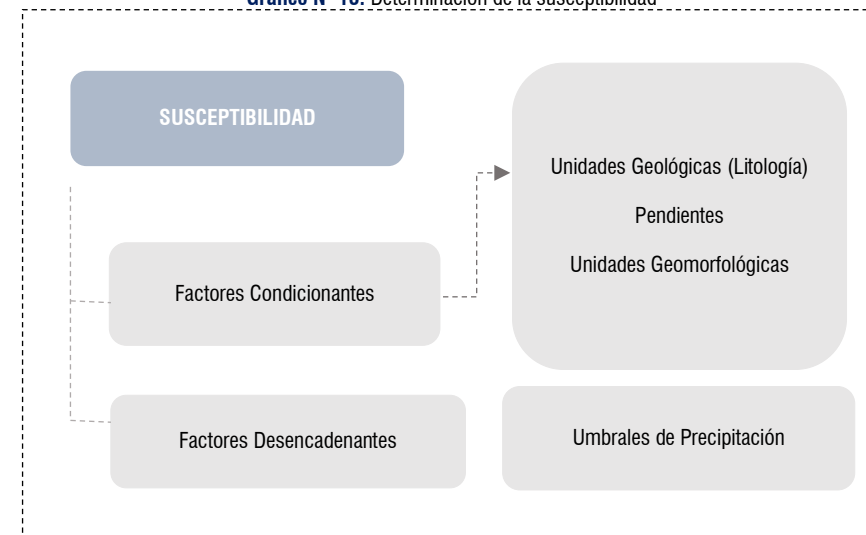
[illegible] Determinación de la susceptibilidad

SUSCEPTIBILIDAD

Factores Condicionantes

Unidades Geológicas (Litología)

Pendientes

Unidades Geomorfológicas

Factores Desencadenantes

Umbrales de Precipitación